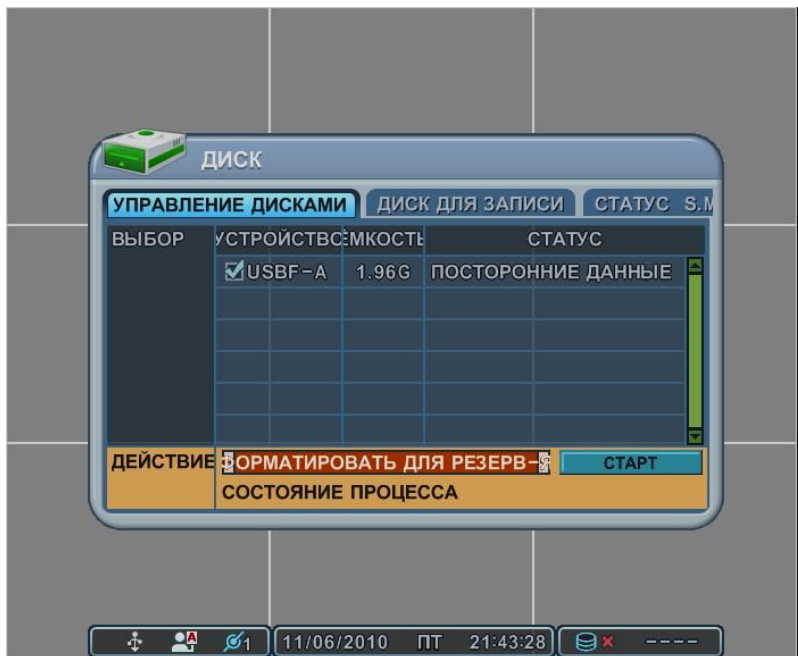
ДИСК

УПРАВЛЕНИЕ ДИСКАМИ | ДИСК ДЛЯ ЗАПИСИ | СТАТУС S.M

| ВЫБОР | УСТРОЙСТВС | ЕМКОСТЬ | СТАТУС |
|---|---|---|---|
| | USBF-A | 1.96G | ПОСТОРОННИЕ ДАННЫЕ |

ДЕЙСТВИЕ ФОРМАТИРОВАТЬ ДЛЯ РЕЗЕРВ- СТАРТ
СОСТОЯНИЕ ПРОЦЕССА

1 11/06/2010 ПТ 21:43:28 ----